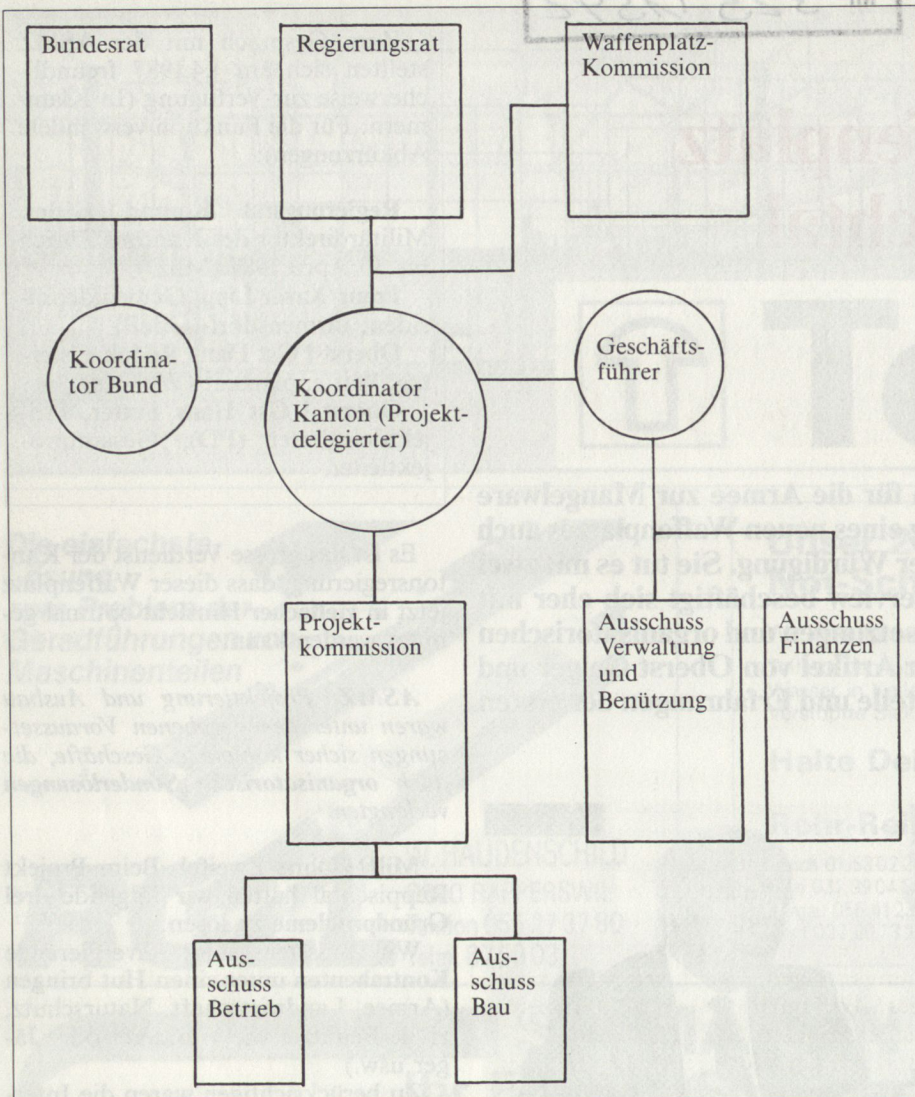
Bundesrat

Regierungsrat

Waffenplatz-Kommission

Koordinator Bund

Koordinator Kanton (Projektdelegierter)

Geschäftsführer

Projektkommission

Ausschuss Verwaltung und Benützung

Ausschuss Finanzen

Ausschuss Betrieb

Ausschuss Bau